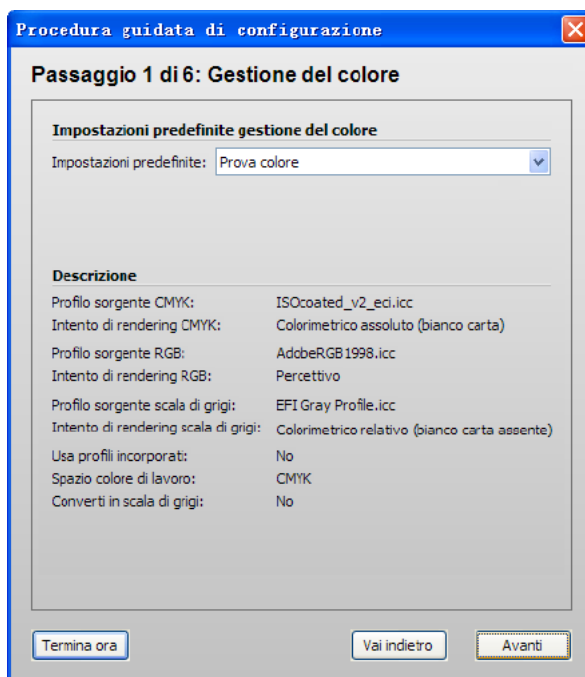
Procedura guidata di configurazione

Passaggio 1 di 6: Gestione del colore

Impostazioni predefinite gestione del colore

Impostazioni predefinite: Prova colore

Descrizione

| | |
|---|---|
| Profilo sorgente CMYK: | ISOcoated_v2_eci.icc |
| Intento di rendering CMYK: | Colorimetrico assoluto (bianco carta) |
| Profilo sorgente RGB: | AdobeRGB1998.icc |
| Intento di rendering RGB: | Percettivo |
| Profilo sorgente scala di grigi: | EFI Gray Profile.icc |
| Intento di rendering scala di grigi: | Colorimetrico relativo (bianco carta assente) |
| Usa profili incorporati: | No |
| Spazio colore di lavoro: | CMYK |
| Converti in scala di grigi: | No |

Termina ora

Vai indietro

Avanti